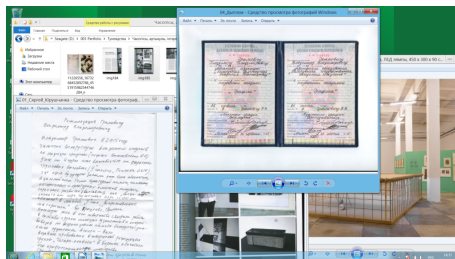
Средства работы с рисунками
Файл Главная Поделиться Вид Управление
Избранное
Загрузки
Недавние места
Рабочий стол
Этот компьютер
img44
img185
08_Выголник - Средство просмотра фотографий Windows
Файл Печать Эл. почта Записать Открыть
07_Сергей Юрьевич - Средство просмотра фотографий
Файл Печать Эл. почта Записать Открыть
Рекомендация Тренеру
Ладимиру Владимировичу
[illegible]
ЛЕД плиты, 450 х 300 х 90 с...